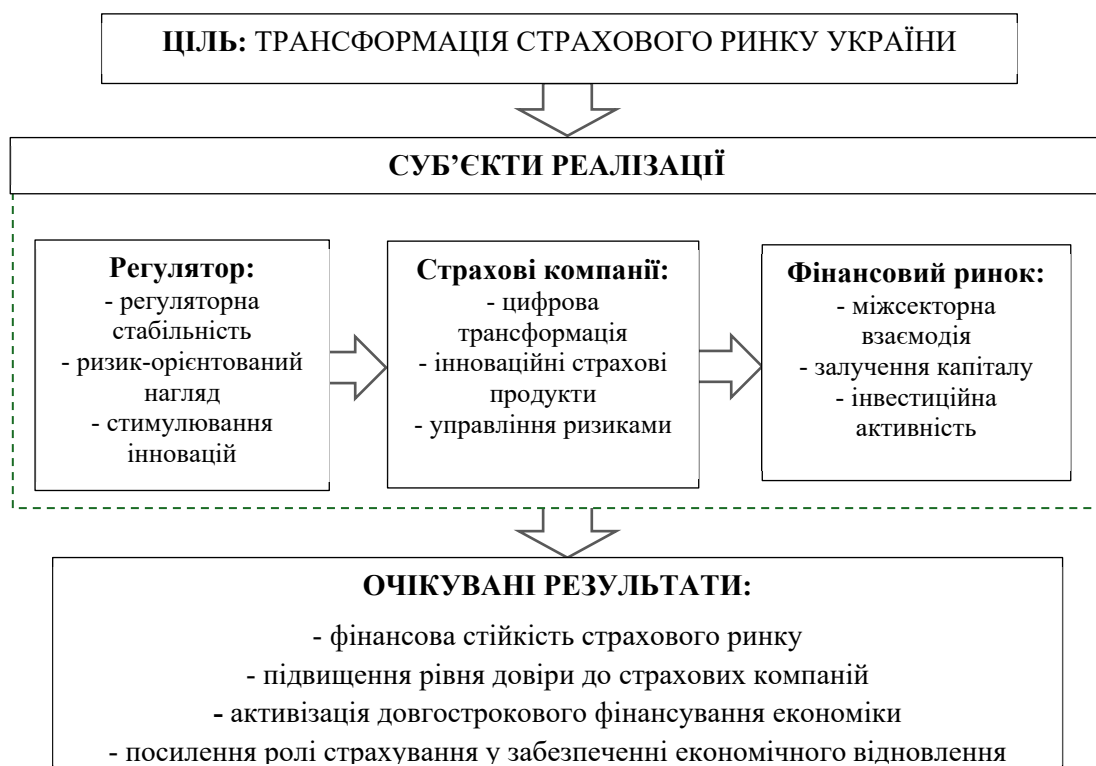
ЦІЛЬ: ТРАНСФОРМАЦІЯ СТРАХОВОГО РИНКУ УКРАЇНИ

СУБ'ЄКТИ РЕАЛІЗАЦІЇ

Регулятор:
- регуляторна стабільність
- ризик-орієнтований нагляд
- стимулювання інновацій

Страхові компанії:
- цифрова трансформація
- інноваційні страхові продукти
- управління ризиками

Фінансовий ринок:
- міжсекторна взаємодія
- залучення капіталу
- інвестиційна активність

ОЧІКУВАНІ РЕЗУЛЬТАТИ:
- фінансова стійкість страхового ринку
- підвищення рівня довіри до страхових компаній
- активізація довгострокового фінансування економіки
- посилення ролі страхування у забезпеченні економічного відновлення